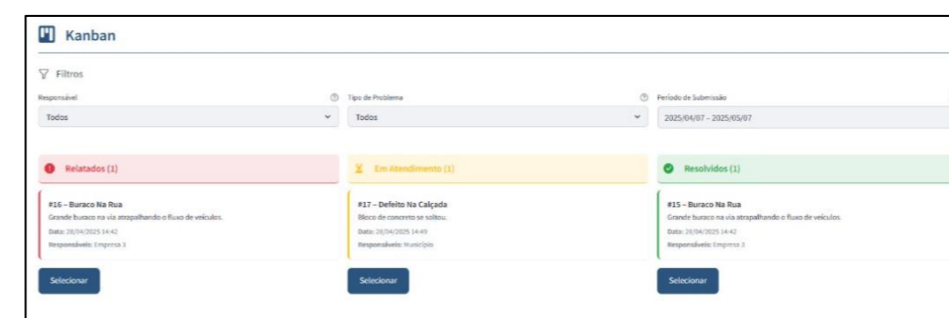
Kanban

Filtros

Responsável

Todos

Tipo de Problema

Todos

Período de Submissão

2025/04/07 - 2025/05/07

Relatados (1)

#16 – Buraco Na Rua
Grande buraco na via atrapalhando o fluxo de veículos.
Data: 28/04/2025 14:42
Responsável: Empresa 1

Selecionar

Em Atendimento (1)

#17 – Defeito Na Calçada
Bloco de concreto se soltou.
Data: 28/04/2025 14:49
Responsável: Município

Selecionar

Resolvidos (1)

#15 – Buraco Na Rua
Grande buraco na via atrapalhando o fluxo de veículos.
Data: 28/04/2025 14:42
Responsável: Empresa 1

Selecionar